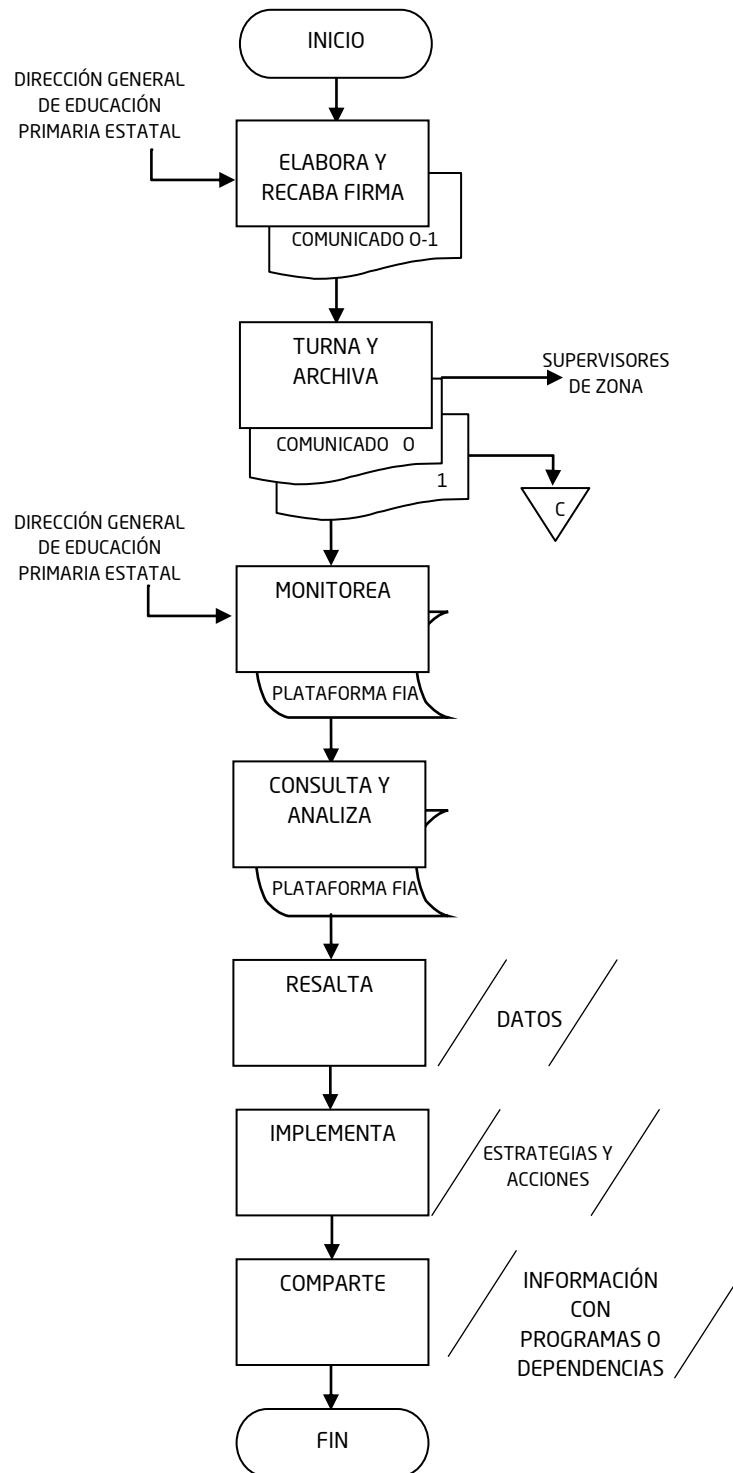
INICIO

DIRECCIÓN GENERAL DE EDUCACIÓN PRIMARIA ESTATAL

ELABORA Y RECABA FIRMA

COMUNICADO O-1

TURNA Y ARCHIVA

SUPERVISORES DE ZONA

COMUNICADO O

1

C

DIRECCIÓN GENERAL DE EDUCACIÓN PRIMARIA ESTATAL

MONITOREA

PLATAFORMA FIA

CONSULTA Y ANALIZA

PLATAFORMA FIA

RESALTA

DATOS

IMPLEMENTA

ESTRATEGIAS Y ACCIONES

COMPARTE

INFORMACIÓN CON PROGRAMAS O DEPENDENCIAS

FIN